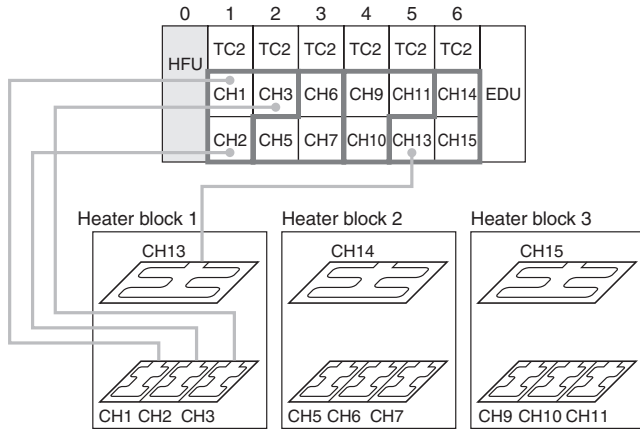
| 0 | 1 | 2 | 3 | 4 | 5 | 6 | |
|---|---|---|---|---|---|---|---|
| HFU | TC2 | TC2 | TC2 | TC2 | TC2 | TC2 | |
| | CH1 | CH3 | CH6 | CH9 | CH11 | CH14 | EDU |
| | CH2 | CH5 | CH7 | CH10 | CH13 | CH15 | |

Heater block 1
CH13
CH1 CH2 CH3

Heater block 2
CH14
CH5 CH6 CH7

Heater block 3
CH15
CH9 CH10 CH11